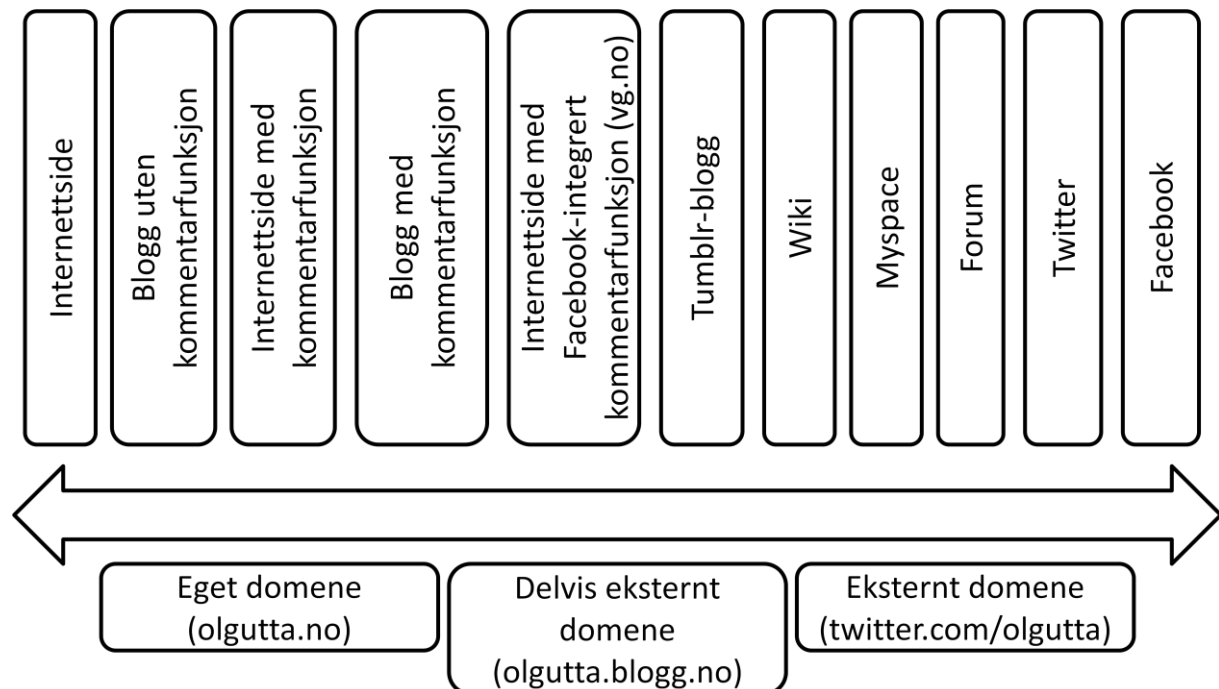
Internettside

Blogg uten kommentarfunksjon

Internettside med kommentarfunksjon

Blogg med kommentarfunksjon

Internettside med Facebook-integrert kommentarfunksjon (vg.no)

Tumblr-blogg

Wiki

Myspace

Forum

Twitter

Facebook

Eget domene (olgutta.no)

Delvis eksternt domene (olgutta.blogg.no)

Eksternt domene (twitter.com/olgutta)